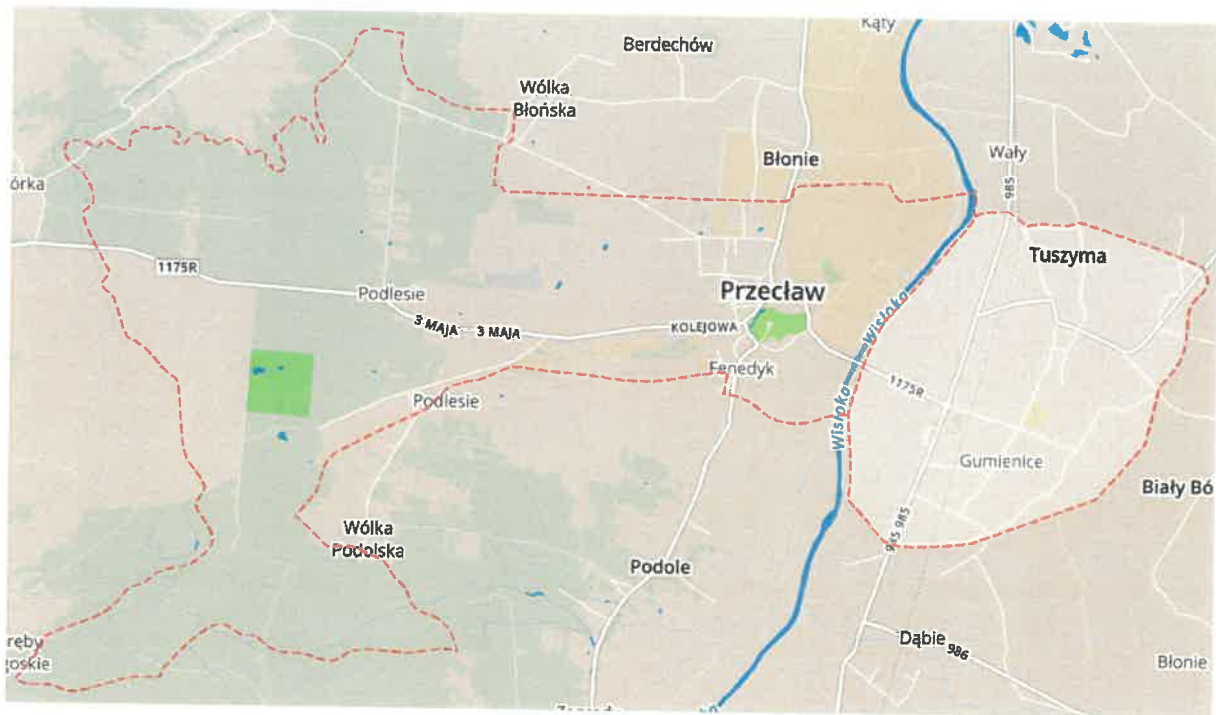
Kąty

Berdechów

Wólka Błońska

Błonie

Wały

985

órka

Tuszyma

1175R

Podlesie

Przecław

3 MAJA 3 MAJA

KOLEJOWA

Wisłoka Wisłoka

Fenedyk

1175R

Podlesie

Wisłoka

Gumienice

Biały Bó

Wólka Podolska

985 985

Podole

ręby
goskie

Dąbie 986

Błonie